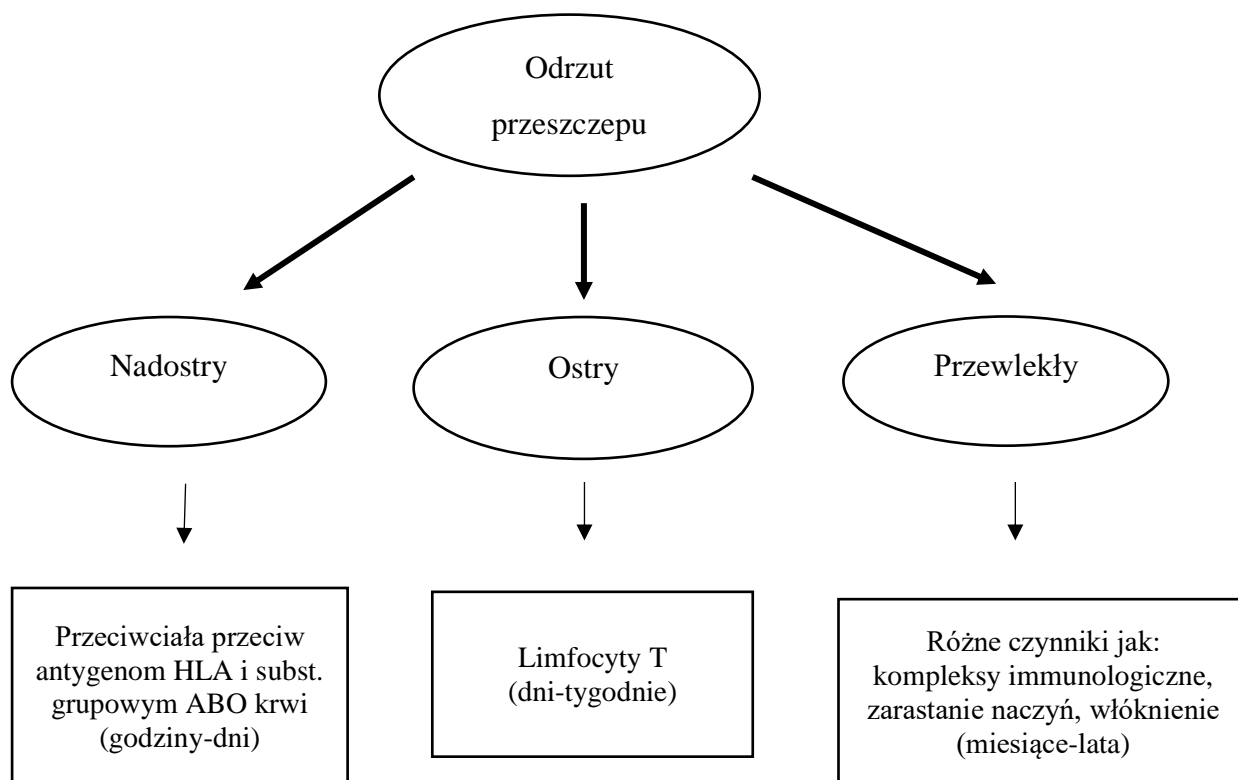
Odrzut przeszczepu

Nadostry

Ostry

Przewlekły

Przeciwciała przeciw antygenom HLA i subst. grupowym ABO krwi (godziny-dni)

Limfocyty T (dni-tygodnie)

Różne czynniki jak: kompleksy immunologiczne, zarastanie naczyń, włóknienie (miesiące-lata)